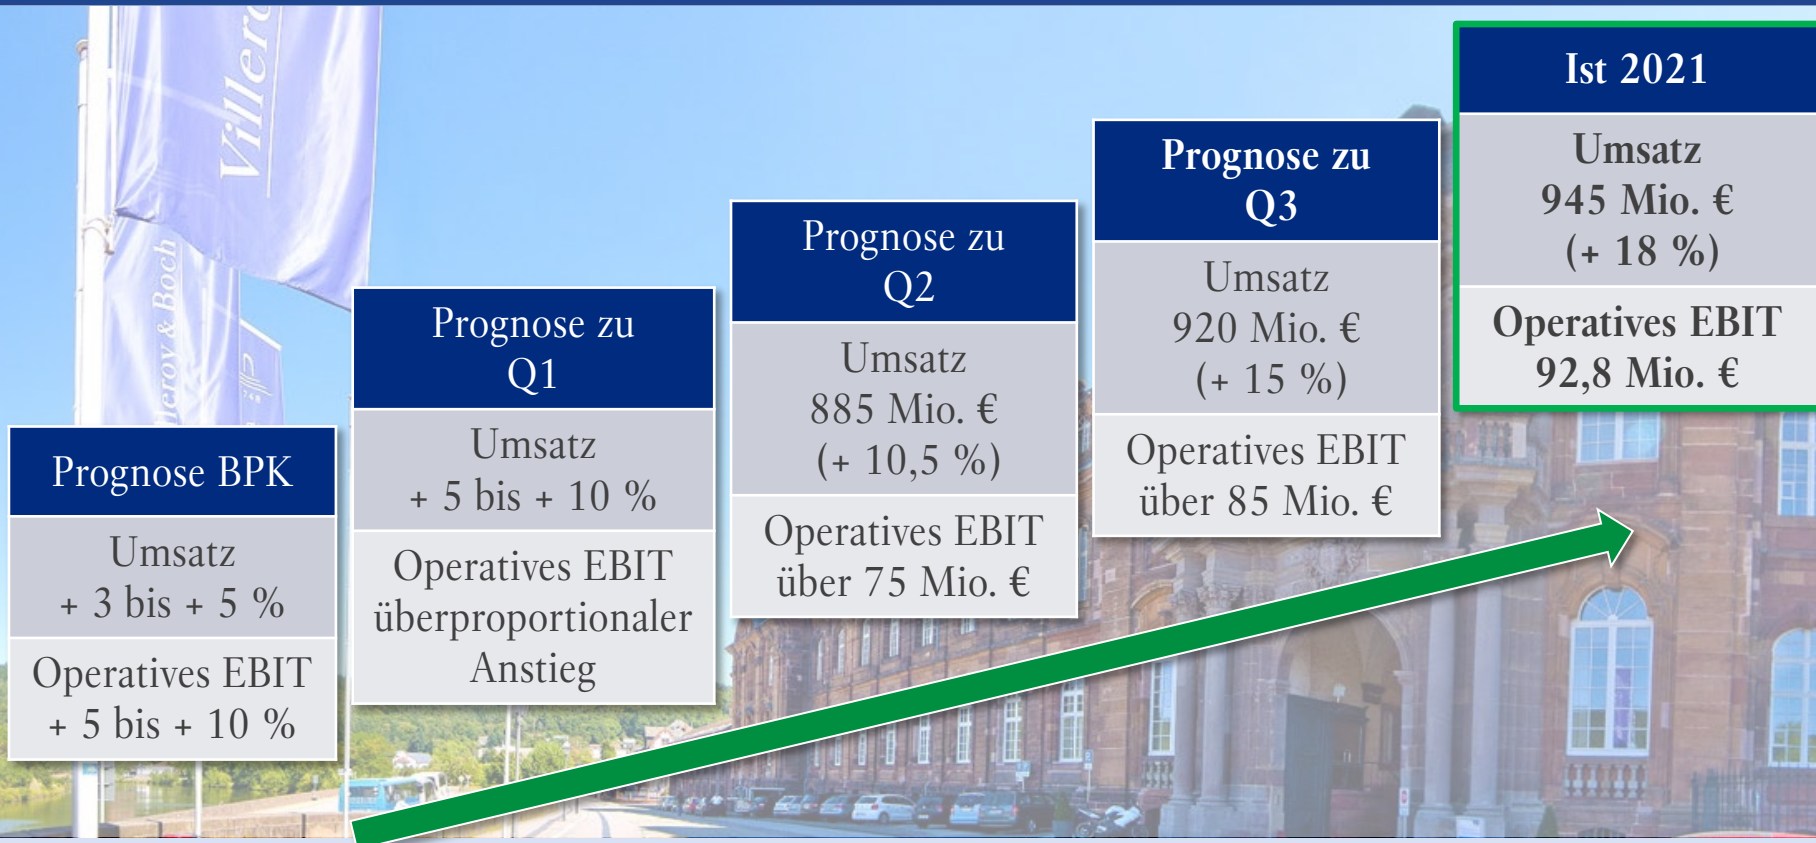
Villeroy & Boch

Prognose BPK

Umsatz
+ 3 bis + 5 %

Operatives EBIT
+ 5 bis + 10 %

Prognose zu Q1

Umsatz
+ 5 bis + 10 %

Operatives EBIT überproportionaler Anstieg

Prognose zu Q2

Umsatz
885 Mio. €
(+ 10,5 %)

Operatives EBIT über 75 Mio. €

Prognose zu Q3

Umsatz
920 Mio. €
(+ 15 %)

Operatives EBIT über 85 Mio. €

Ist 2021

Umsatz
945 Mio. €
(+ 18 %)

Operatives EBIT
92,8 Mio. €